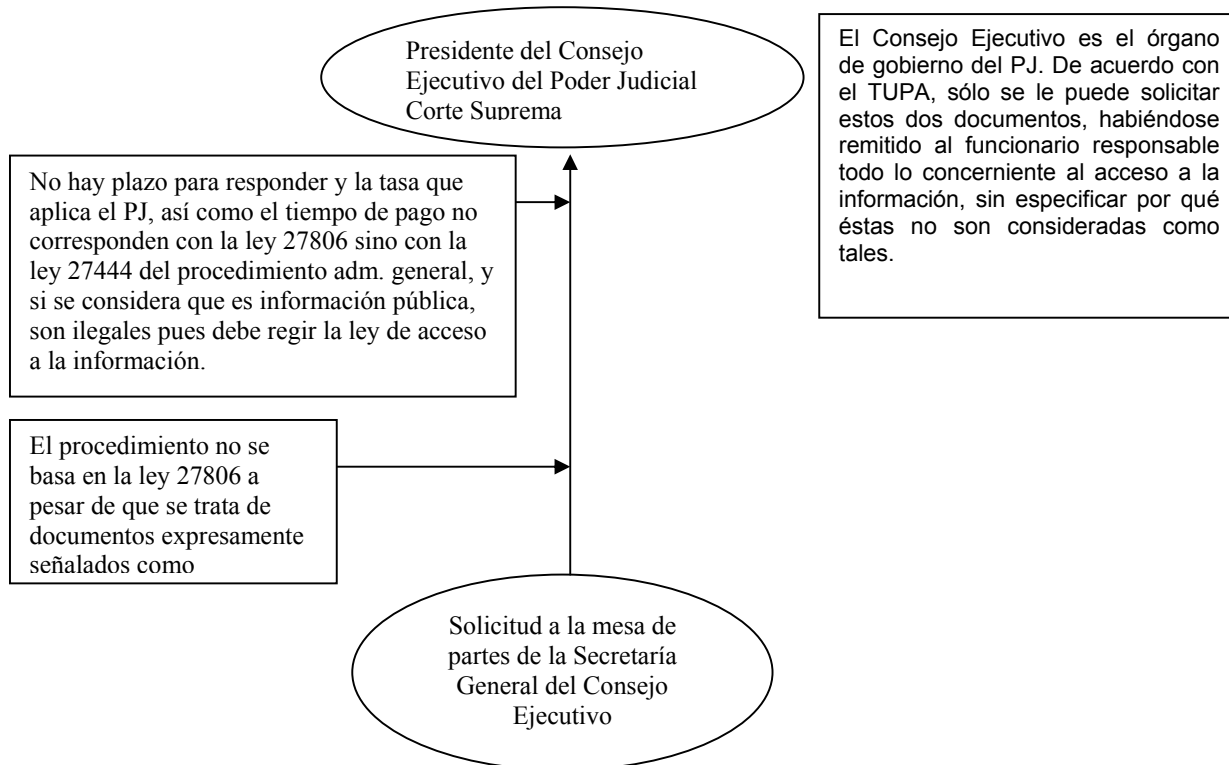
Presidente del Consejo Ejecutivo del Poder Judicial Corte Suprema

El Consejo Ejecutivo es el órgano de gobierno del PJ. De acuerdo con el TUPA, sólo se le puede solicitar estos dos documentos, habiéndose remitido al funcionario responsable todo lo concerniente al acceso a la información, sin especificar por qué éstas no son consideradas como tales.

No hay plazo para responder y la tasa que aplica el PJ, así como el tiempo de pago no corresponden con la ley 27806 sino con la ley 27444 del procedimiento adm. general, y si se considera que es información pública, son ilegales pues debe regir la ley de acceso a la información.

El procedimiento no se basa en la ley 27806 a pesar de que se trata de documentos expresamente señalados como

Solicitud a la mesa de partes de la Secretaría General del Consejo Ejecutivo